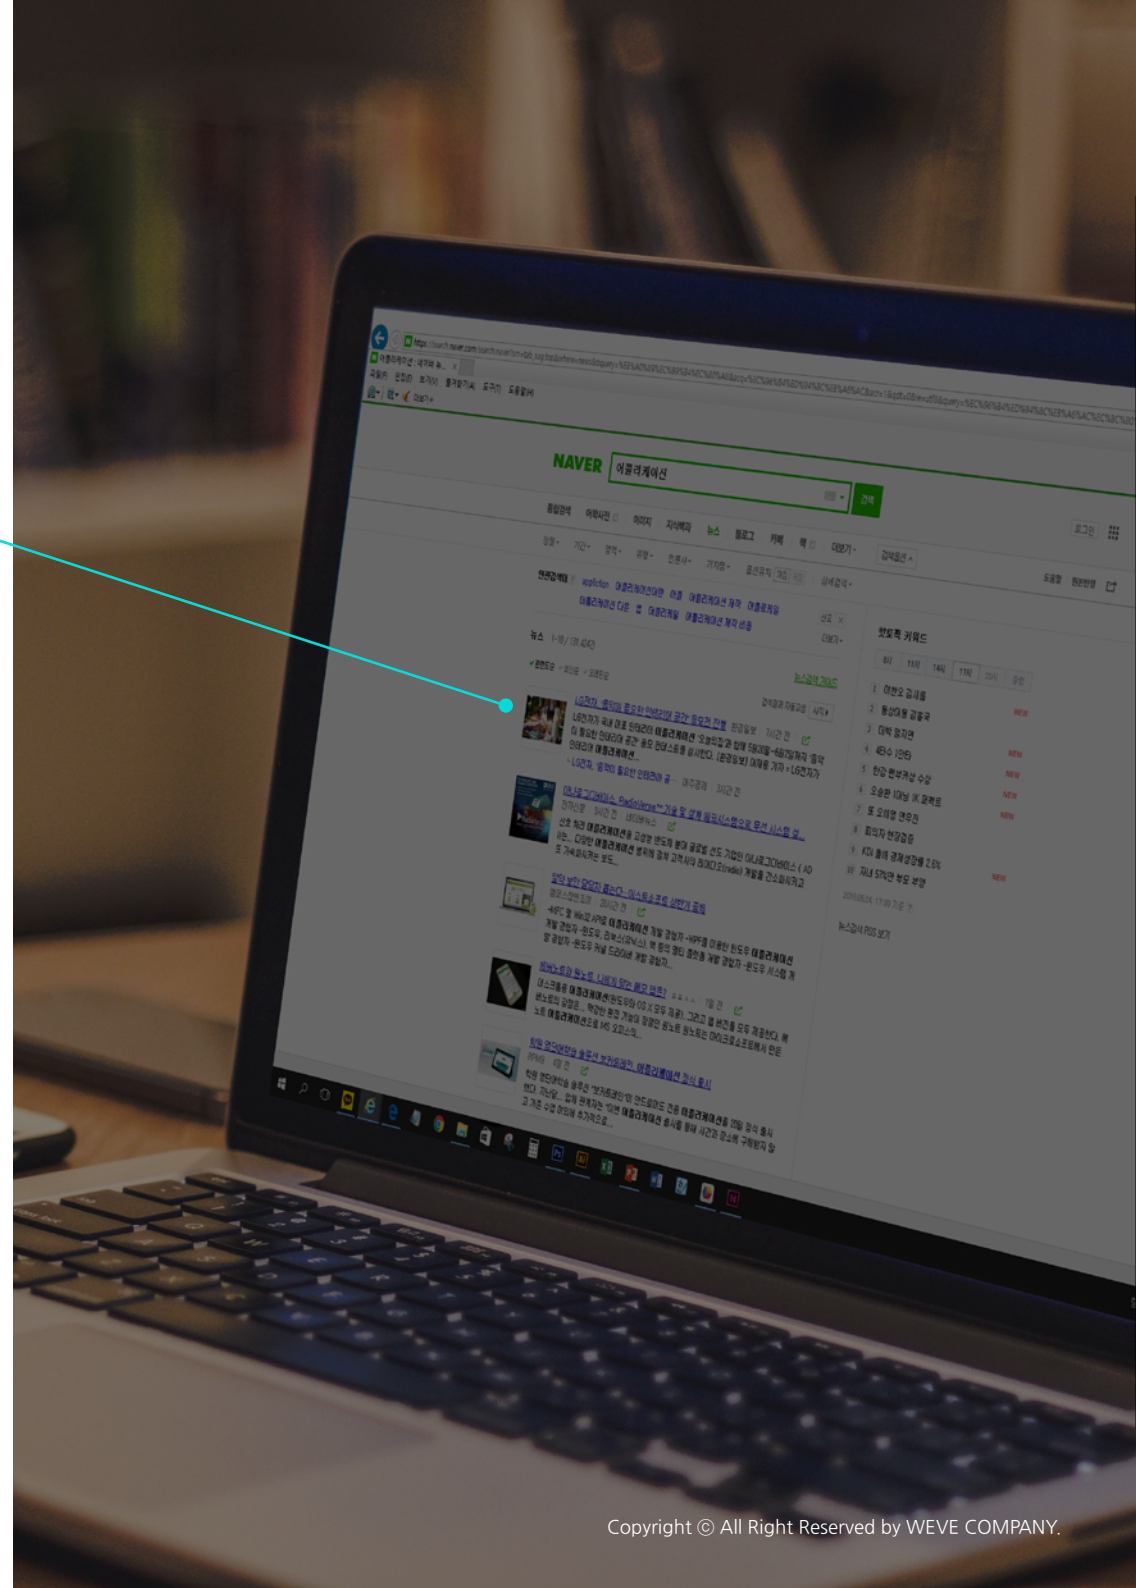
NAVER 어플리케이션

검색

통합검색 어학사전 이미지 지식iN 뉴스 블로그 카페 책 더보기

연관검색어 application 어플리케이션이란 어플 어플리케이션 제작 어플리케이션 다운 어플개발 어플리케이션 제작 비용

뉴스

LG전자, 물량이 줄어든 인테리어 공간 활용한 전략

어니티그래픽스

인기 검색어

실시간 급상승

Copyright © All Right Reserved by WEVE COMPANY.